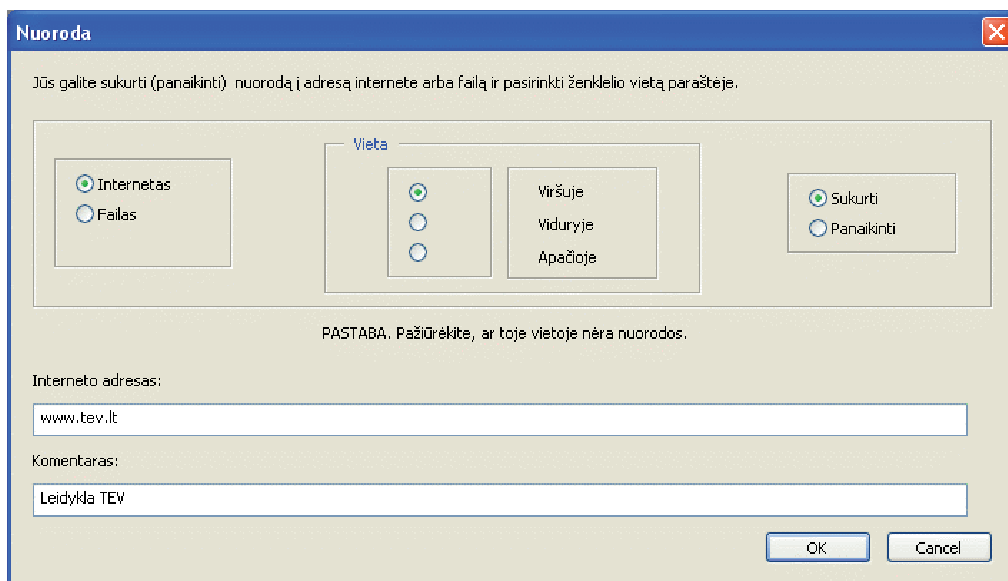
Nuoroda

Jūs galite sukurti (panaikinti) nuorodą į adresą internete arba failą ir pasirinkti ženklelio vietą paraštėje.

Internetas
Failas

Vieta
Viršuje
Viduryje
Apačioje

Sukurti
Panaikinti

PASTABA. Pažiūrėkite, ar toje vietoje nėra nuorodos.

Interneto adresas:
www.tev.lt

Komentaras:
Leidykla TEV

OK
Cancel